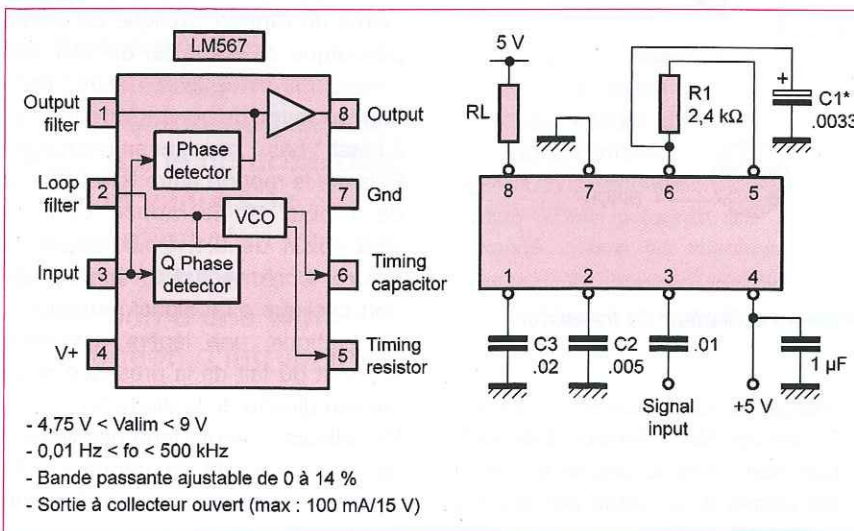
LM567

Output filter 1
Loop filter 2
Input 3
V+ 4
8 Output
7 Gnd
6 Timing capacitor
5 Timing resistor

I Phase detector
Q Phase detector
VCO

- 4,75 V < Valim < 9 V
- 0,01 Hz < fo < 500 kHz
- Bande passante ajustable de 0 à 14 %
- Sortie à collecteur ouvert (max : 100 mA/15 V)

5 V
RL
R1
2,4 kΩ
+
C1*
.0033
8 7 6 5
1 2 3 4
C3
.02
C2
.005
.01
1 µF
Signal input
+5 V